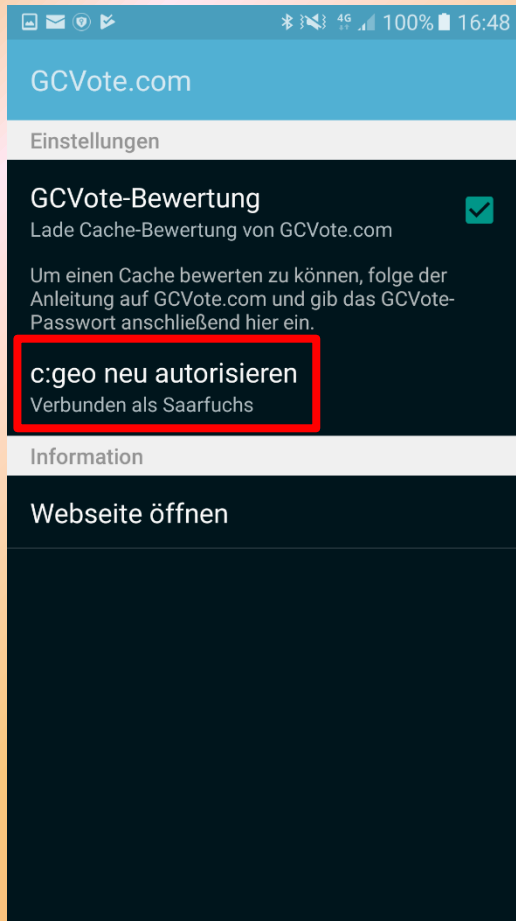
4G 100% 16:48

GCVote.com

Einstellungen

GCVote-Bewertung
Lade Cache-Bewertung von GCVote.com

Um einen Cache bewerten zu können, folge der Anleitung auf GCVote.com und gib das GCVote-Passwort anschließend hier ein.

c:geo neu autorisieren
Verbunden als Saarfuchs

Information

Webseite öffnen